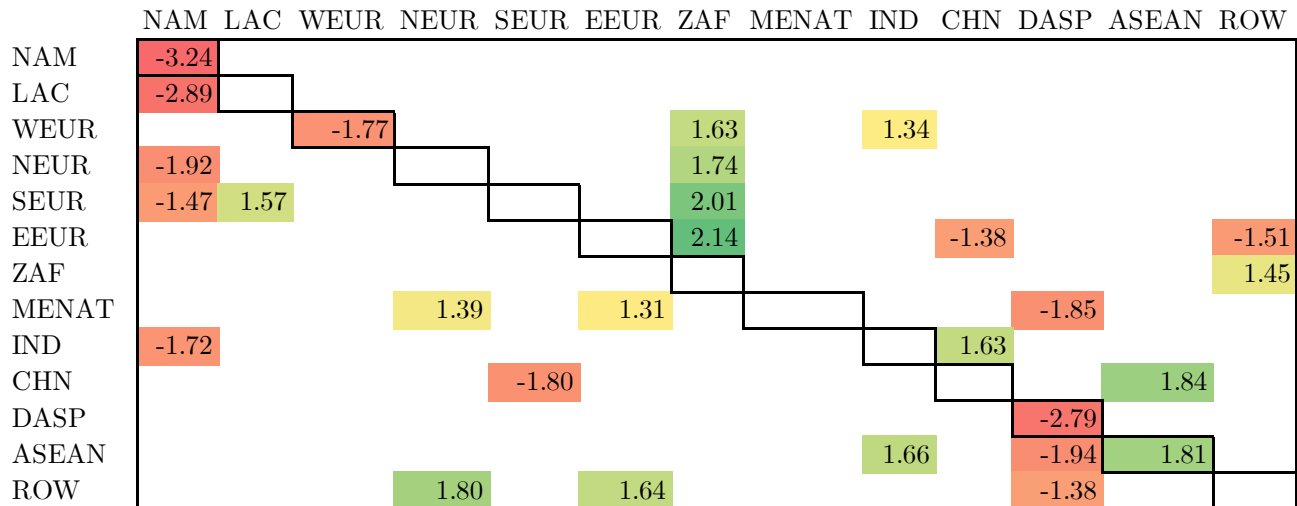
|  | NAM | LAC | WEUR | NEUR | SEUR | EEUR | ZAF | MENAT | IND | CHN | DASP | ASEAN | ROW |
|---|---|---|---|---|---|---|---|---|---|---|---|---|---|
| NAM | -3.24 | | | | | | | | | | | | |
| LAC | -2.89 | | | | | | | | | | | | |
| WEUR | | | -1.77 | | | | 1.63 | | 1.34 | | | | |
| NEUR | -1.92 | | | | | | 1.74 | | | | | | |
| SEUR | -1.47 | 1.57 | | | | | 2.01 | | | | | | |
| EEUR | | | | | | | 2.14 | | | -1.38 | | | -1.51 |
| ZAF | | | | | | | | | | | | | 1.45 |
| MENAT | | | | 1.39 | | 1.31 | | | | | -1.85 | | |
| IND | -1.72 | | | | | | | | | 1.63 | | | |
| CHN | | | | | -1.80 | | | | | | | 1.84 | |
| DASP | | | | | | | | | | | -2.79 | | |
| ASEAN | | | | | | | | | 1.66 | | -1.94 | 1.81 | |
| ROW | | | | 1.80 | | 1.64 | | | | | -1.38 | | |